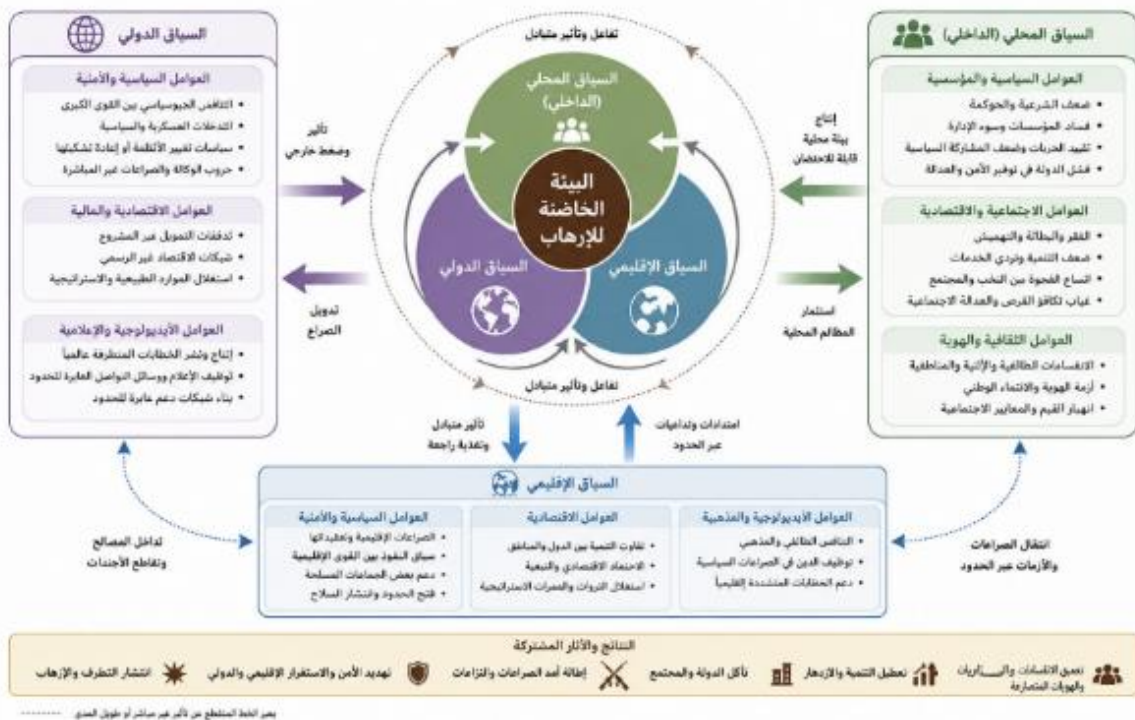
السياق المحلي (الداخلي)

العوامل السياسية والمؤسسية
• ضعف الشرعية والحوكمة
• فساد المؤسسات وسوء الإدارة
• تقييد الحريات وضعف المشاركة السياسية
• فشل الدولة في توفير الأمن والعدالة

العوامل الاجتماعية والاقتصادية
• الفقر والبطالة والتهميش
• ضعف التنمية وتردي الخدمات
• اتساع الفجوة بين النخب والمجتمع
• غياب تكافؤ الفرص والعدالة الاجتماعية

العوامل الثقافية والهوية
• الانقسامات الطائفية والإثنية والمناطقية
• أزمة الهوية والانتماء الوطني
• انهيار القيم والمعايير الاجتماعية

السياق الدولي

العوامل السياسية والأمنية
• التنافس الجيوسياسي بين القوى الكبرى
• التدخلات العسكرية والسياسية
• سياسات تغيير الأنظمة أو إعادة تشكيلها
• حروب الوكالة والصراعات غير المباشرة

العوامل الاقتصادية والمالية
• تدفقات التمويل غير المشروع
• شبكات الاقتصاد غير الرسمي
• استغلال الموارد الطبيعية والاستراتيجية

العوامل الأيديولوجية والإعلامية
• إنتاج ونشر الخطابات المتطرفة عالمياً
• توظيف الإعلام ووسائل التواصل العابرة للحدود
• بناء شبكات دعم عابرة للحدود

تفاعل وتأثير متبادل

السياق المحلي (الداخلي)

البيئة الخاضنة للإرهاب

السياق الدولي

السياق الإقليمي

تفاعل وتأثير متبادل

تأثير وضغط خارجي

تدويل الصراع

إنتاج بيئة محلية قابلة للاحتضان

استثمار المظالم المحلية

تأثير متبادل وتغذية راجعة

امتدادات وتداعيات عبر الحدود

تداخل المصالح وتقاطع الأجندات

انتقال الصراعات والأزمات عبر الحدود

السياق الإقليمي

العوامل السياسية والأمنية
• الصراعات الإقليمية وتعقيداتها
• سباق النفوذ بين القوى الإقليمية
• دعم بعض الجماعات المسلحة
• فتح الحدود وانتشار السلاح

العوامل الاقتصادية
• تفاوت التنمية بين الدول والمناطق
• الاعتماد الاقتصادي والتبعية
• استغلال الثروات والممرات الاستراتيجية

العوامل الأيديولوجية والمذهبية
• التنافس الطائفي والمذهبي
• توظيف الدين في الصراعات السياسية
• دعم الخطابات المتشددة إقليمياً

النتائج والآثار المشتركة

تعميق الانقسامات والــــــنزاعات والهويات المتصارعة
تعطيل التنمية والازدهار
تآكل الدولة والمجتمع
إطالة أمد الصراعات والنزاعات
تهديد الأمن والاستقرار الإقليمي والدولي
انتشار التطرف والإرهاب

يعبر الخط المتقطع عن تأثير غير مباشر أو طويل المدى